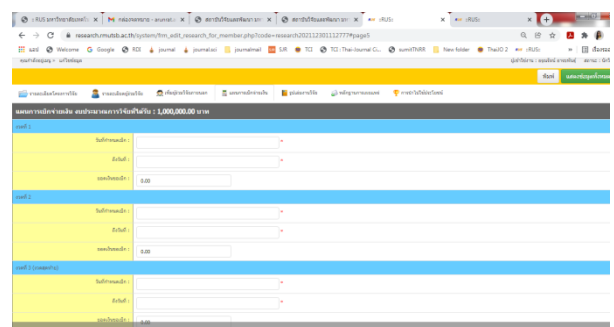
:: RUS ระบบวิชาการ | × | กล่องจดหมาย - anunat | × | สถาบันวิจัยและพัฒนา | × | สถาบันวิจัยและพัฒนา | × | :: iRUS | × | :: iRUS | × | +

research.rmutsb.ac.th/system/frm_edit_research_for_member.php?code=research20211230112777#page5

แอป | Welcome | Google | RDI | journal | journal.sci | journalmail | ISR | TCI | TCI : Thai-Journal Ci... | sumitTNRR | New folder | ThaiJO 2 | :: iRUS | สิ่งอื่นๆ

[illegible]

ข้อมูล | แผนงานวิจัยที่ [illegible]

รายละเอียดโครงการวิจัย | รายละเอียดผู้วิจัย | เพิ่มผู้ร่วมวิจัย | แผนการเบิกจ่าย | ผลงานวิจัย | หลักฐานการเผยแพร่ | การนำไปใช้ประโยชน์

แผนการเบิกจ่ายเงิน งบประมาณการวิจัยทั้งสิ้น : 1,000,000.00 บาท

งวดที่ 1
วันที่การเบิก : *
ถึงวันที่ : *
ยอดเงินเบิก : 0.00

งวดที่ 2
วันที่การเบิก : *
ถึงวันที่ : *
ยอดเงินเบิก : 0.00

งวดที่ 3 (งวดสุดท้าย)
วันที่การเบิก : *
ถึงวันที่ : *
ยอดเงินเบิก : 0.00